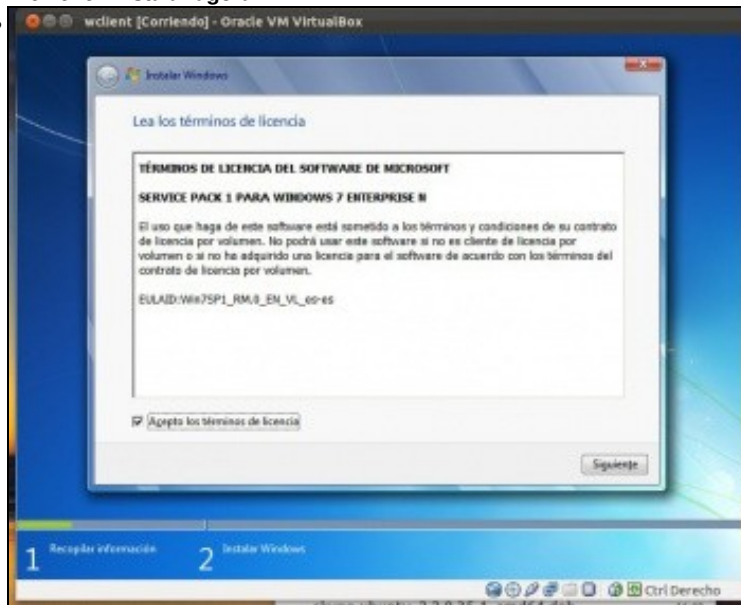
wclient [Corriendo] - Oracle VM VirtualBox

Instalar Windows

Lea los términos de licencia

TÉRMINOS DE LICENCIA DEL SOFTWARE DE MICROSOFT

SERVICE PACK 1 PARA WINDOWS 7 ENTERPRISE N

El uso que haga de este software está sometido a los términos y condiciones de su contrato de licencia por volumen. No podrá usar este software si no es cliente de licencia por volumen o si no ha adquirido una licencia para el software de acuerdo con los términos del contrato de licencia por volumen.

EULAID:Win7SP1_RM.0_EN_VL_es-es

Acepto los términos de licencia

Siguiente

1 Recopilar información

2 Instalar Windows

Ctrl Derecho